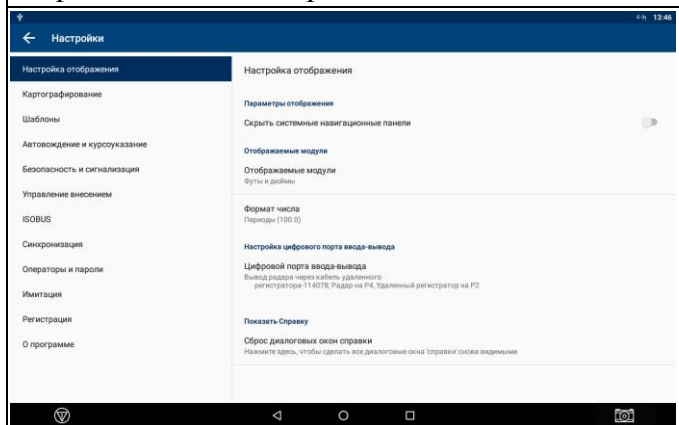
13:46

Настройки

Настройка отображения
Картографирование
Шаблоны
Автовождение и курсоуказание
Безопасность и сигнализация
Управление внесением
ISOBUS
Синхронизация
Операторы и пароли
Имитация
Регистрация
О программе

Настройка отображения

Параметры отображения
Скрыть системные навигационные панели

Отображаемые модули
Отображаемые модули
Футы и дюймы

Формат числа
Периоды (100.0)

Настройка цифрового порта ввода-вывода
Цифровой порта ввода-вывода
Вывод радара через кабель удаленного регистратора-114078; Радар на P4, Удаленный регистратор на P2

Показать Справку
Сброс диалоговых окон справки
Нажмите здесь, чтобы сделать все диалоговые окна 'справки' снова видимыми